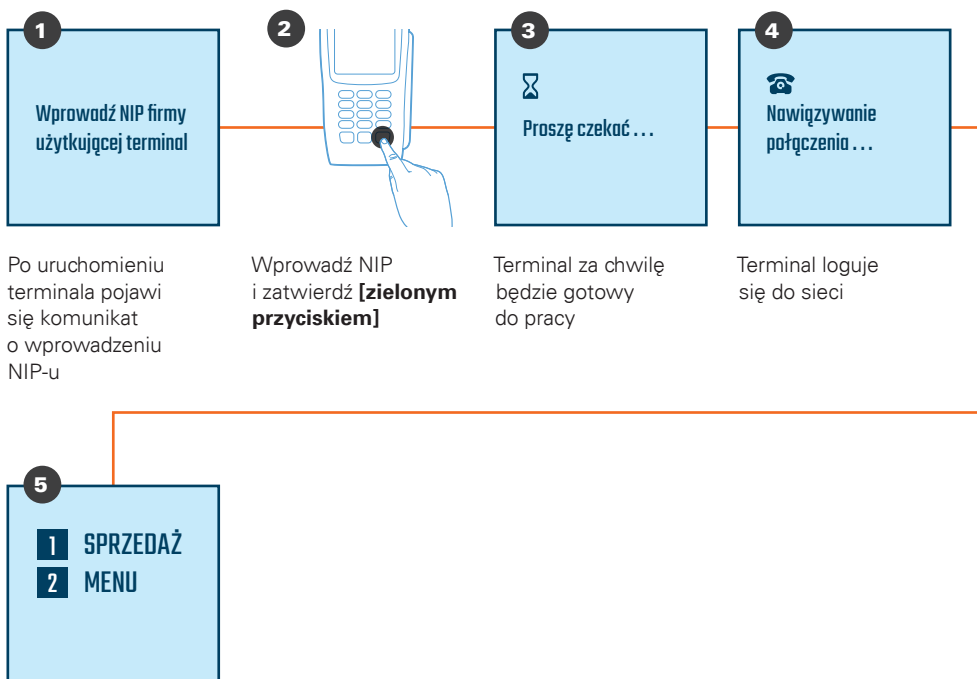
1

Wprowadź NIP firmy użytkującej terminal

Po uruchomieniu terminala pojawi się komunikat o wprowadzeniu NIP-u

2

Wprowadź NIP i zatwierdź **[zielonym przyciskiem]**

3

Proszę czekać . . .

Terminal za chwilę będzie gotowy do pracy

4

Nawiązywanie połączenia . . .

Terminal loguje się do sieci

5

1 SPRZEDAŻ
2 MENU